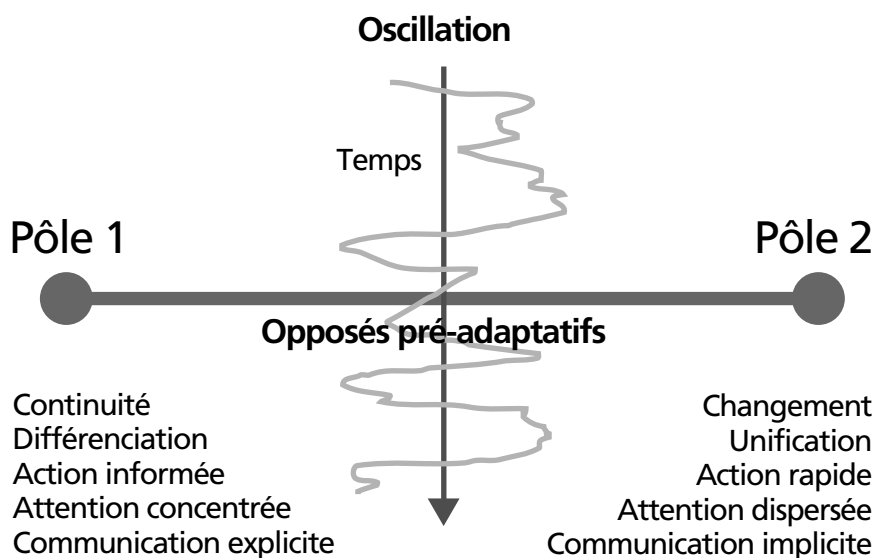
Oscillation

Temps

Pôle 1

Pôle 2

Opposés pré-adaptatifs

Continuité
Différenciation
Action informée
Attention concentrée
Communication explicite

Changement
Unification
Action rapide
Attention dispersée
Communication implicite